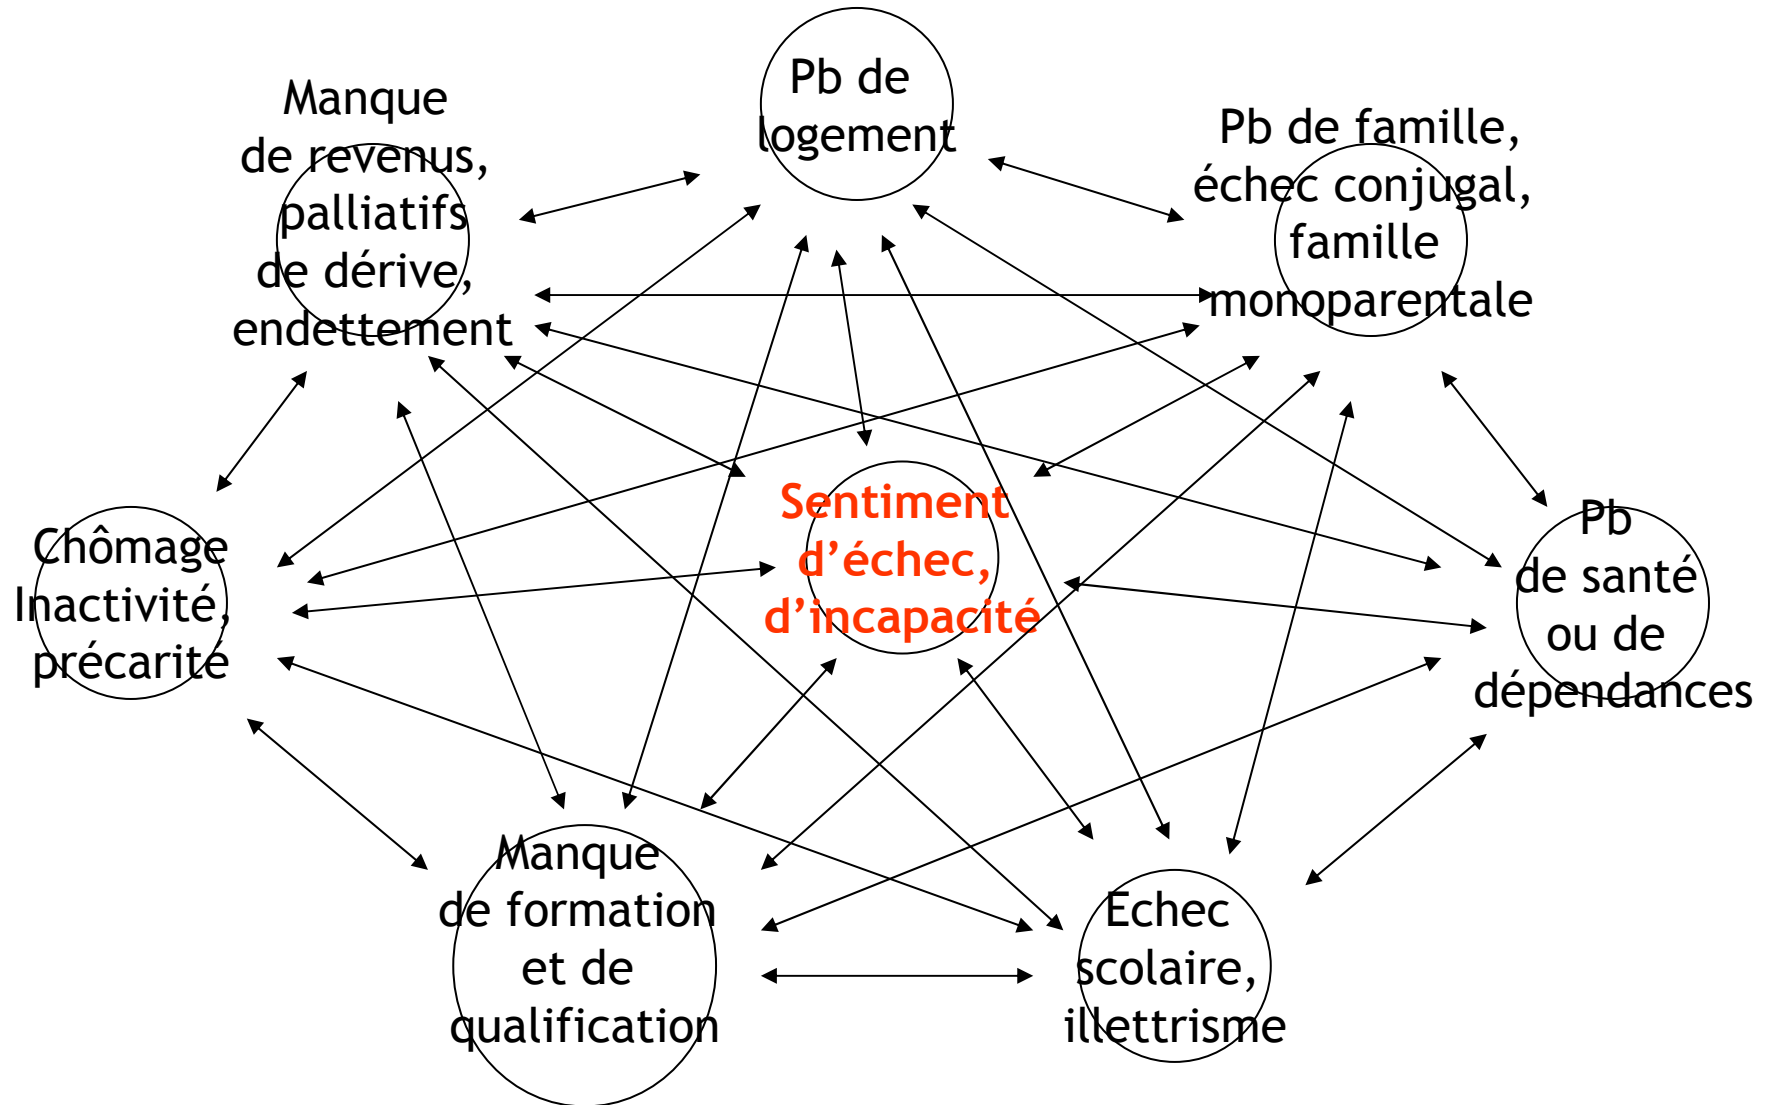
Manque de revenus, palliatifs de dérive, endettement

Pb de logement

Pb de famille, échec conjugal, famille monoparentale

Chômage Inactivité, précarité

Sentiment d'échec, d'incapacité

Pb de santé ou de dépendances

Manque de formation et de qualification

Echec scolaire, illettrisme